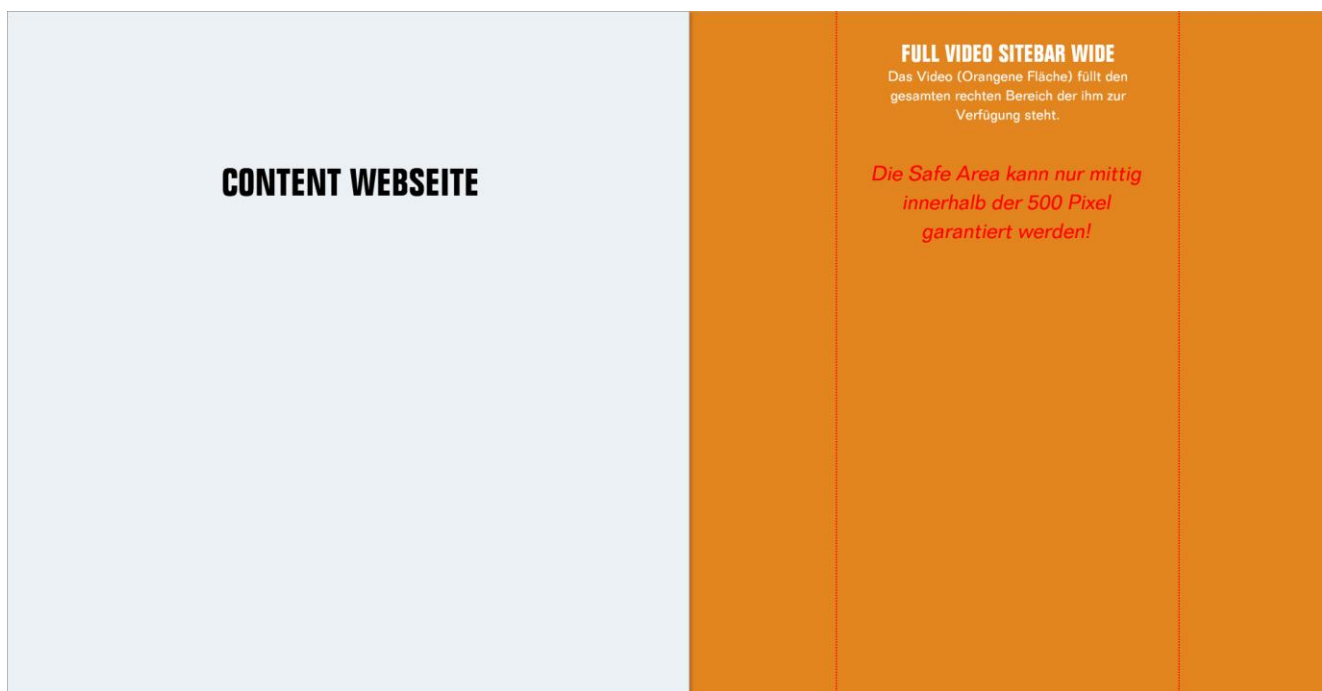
CONTENT WEBSEITE

FULL VIDEO SITEBAR WIDE
Das Video (Orangene Fläche) füllt den gesamten rechten Bereich der ihm zur Verfügung steht.

Die Safe Area kann nur mittig innerhalb der 500 Pixel garantiert werden!